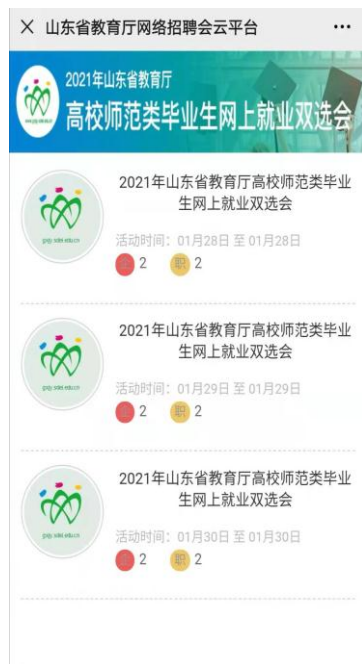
× 山东省教育厅网络招聘会云平台 ···

2021年山东省教育厅
高校师范类毕业生网上就业双选会

2021年山东省教育厅高校师范类毕业生网上就业双选会
活动时间：01月28日 至 01月28日
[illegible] 2 职 2

2021年山东省教育厅高校师范类毕业生网上就业双选会
活动时间：01月29日 至 01月29日
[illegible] 2 职 2

2021年山东省教育厅高校师范类毕业生网上就业双选会
活动时间：01月30日 至 01月30日
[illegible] 2 职 2